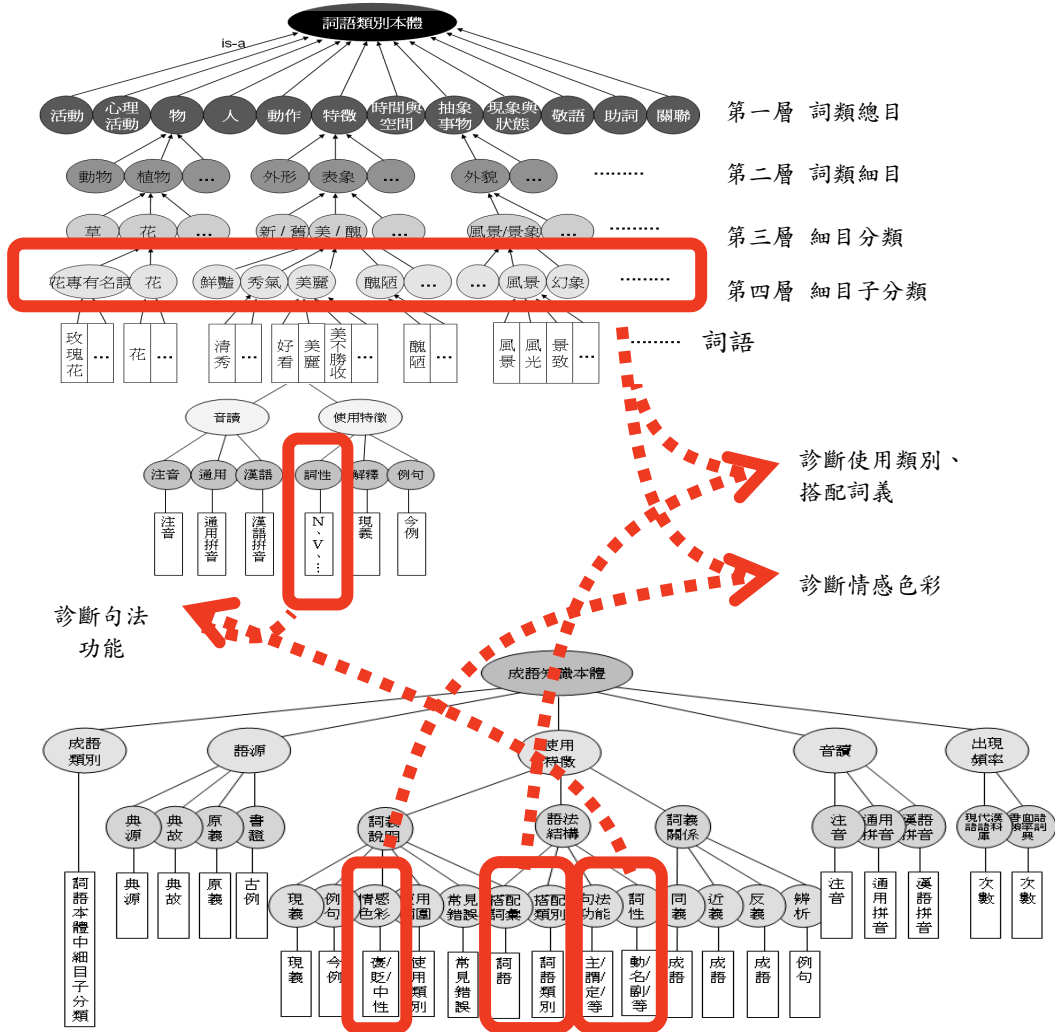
詞語類別本體

is-a

活動 心理活動 物 人 動作 特徵 時間與空間 抽象事物 現象與狀態 敬語 助詞 關聯

第一層 詞類總目

動物 植物 … 外形 表象 … 外貌 … ………

第二層 詞類細目

草 花 … 新/舊 美/醜 … 風景/景象 … ………

第三層 細目分類

花專有名詞 花 鮮豔 秀氣 美麗 醜陋 … … 風景 幻象 ………

第四層 細目子分類

玫瑰花 … 花 … 清秀 … 好看 美麗 美不勝收 … 醜陋 … 風景 風光 景致 … ………

詞語

音讀 使用特徵

注音 通用 漢語 詞性 解釋 例句

注音 通用拼音 漢語拼音 N、V、… 現義 今例

診斷使用類別、搭配詞義

診斷情感色彩

診斷句法功能

成語知識本體

成語類別 語源 使用特徵 音讀 出現頻率

典源 典故 原義 書證 詞義說明 語法結構 詞義關係 注音 通用拼音 漢語拼音 現代漢語語料庫 書面語頻率詞典

詞語本體中細目子分類

典源 典故 原義 古例

現義 例句 情感色彩 使用範圍 常見錯誤 搭配詞彙 搭配類別 句法功能 詞性 同義 近義 反義 辨析

注音 通用拼音 漢語拼音 次數 次數

現義 今例 褒/貶/中性 使用類別 常見錯誤 詞語 詞語類別 主/謂/定/等 動/名/副/等 成語 成語 成語 例句